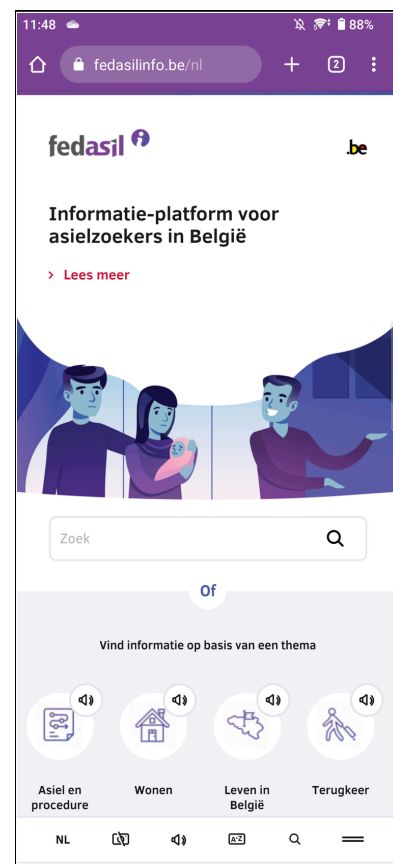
11:48 88%

fedasilinfo.be/nl

2

fedasil

.be

Informatie-platform voor asielzoekers in België

› Lees meer

Zoek

Of

Vind informatie op basis van een thema

Asiel en procedure

Wonen

Leven in België

Terugkeer

NL